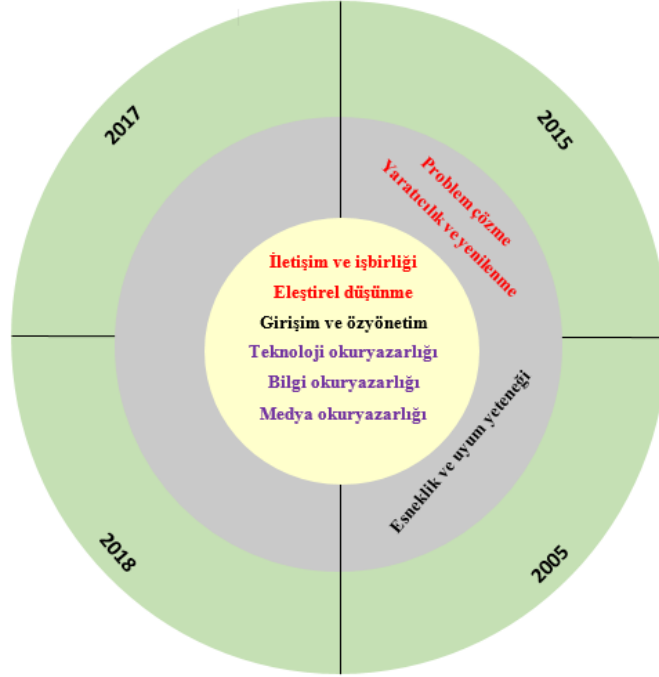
2017

2015

Problem çözme
Yaratıcılık ve yenilenme

İletişim ve işbirliği
Eleştirel düşünme
Girişim ve özyönetim
Teknoloji okuryazarlığı
Bilgi okuryazarlığı
Medya okuryazarlığı

Esneklik ve uyum yeteneği

2018

2005